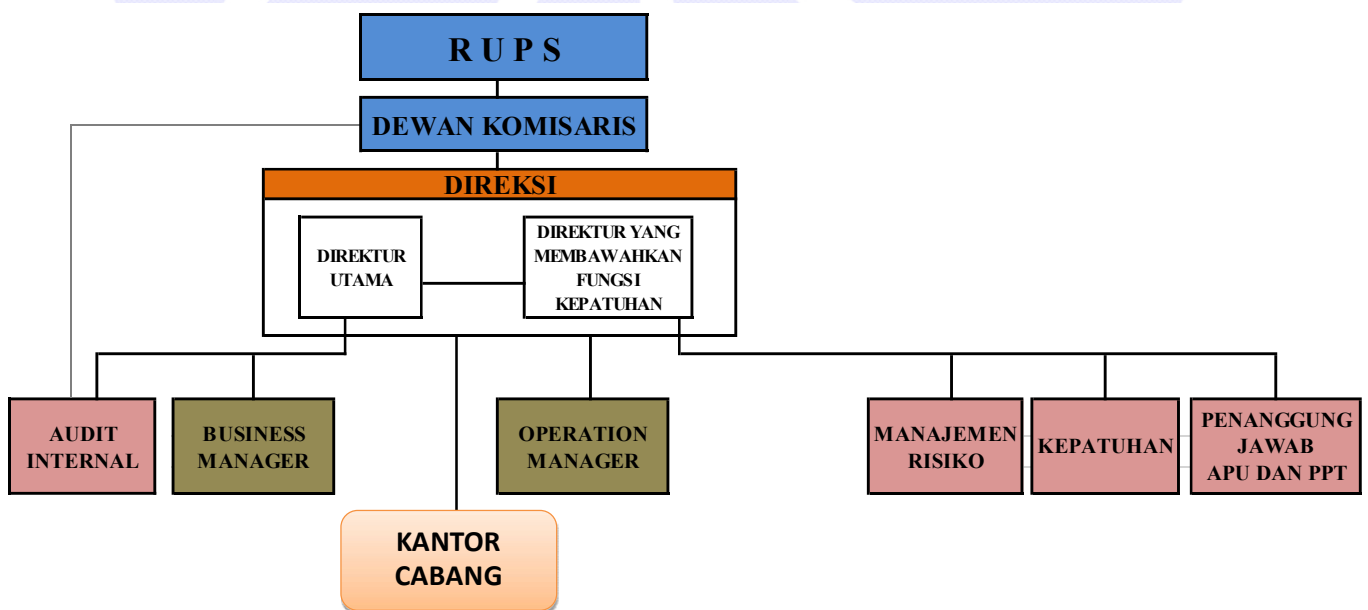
R U P S

DEWAN KOMISARIS

DIREKSI

DIREKTUR UTAMA

DIREKTUR YANG MEMBAWAHKAN FUNGSI KEPATUHAN

AUDIT INTERNAL

BUSINESS MANAGER

OPERATION MANAGER

MANAJEMEN RISIKO

KEPATUHAN

PENANGGUNG JAWAB APU DAN PPT

KANTOR CABANG